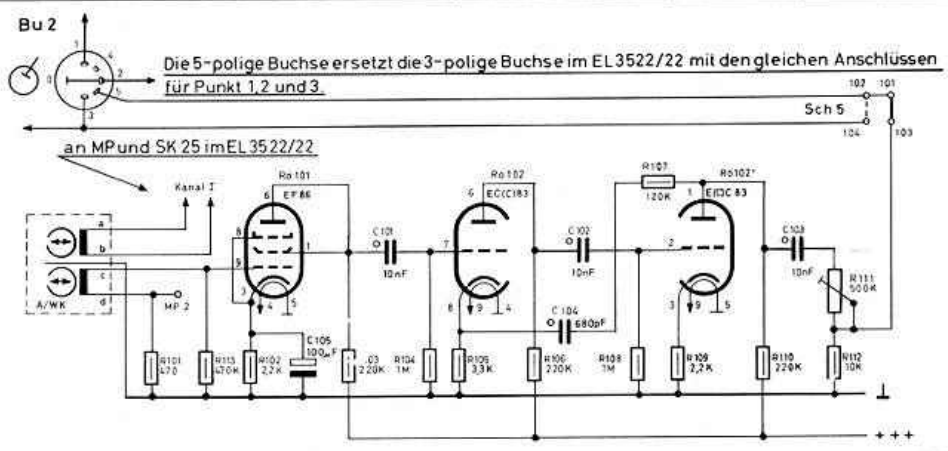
Bu 2

1 4 0 2 5 3

Die 5-polige Buchse ersetzt die 3-polige Buchse im EL 3522/22 mit den gleichen Anschlüssen für Punkt 1,2 und 3.

102 101

Sch 5

104 103

an MP und SK 25 im EL 3522/22

Kanal I

Rö 101 EF 86

Rö 102 EC(C)83

R 107 120K

Rö 102' E(C)C 83

a b c d

A/WK

6 8 9 1 3 4 5

C 101 10nF

7 6 8 9 4

C 102 10nF

1 2 3 9 5

C 103 10nF

R 111 500K

MP 2

C 104 680pF

C 105 100μF

R 101 470

R 113 470K

R 102 2,2K

R 103 220K

R 104 1M

R 105 3,3K

R 106 220K

R 108 1M

R 109 2,2K

R 110 220K

R 112 10K

+ + +